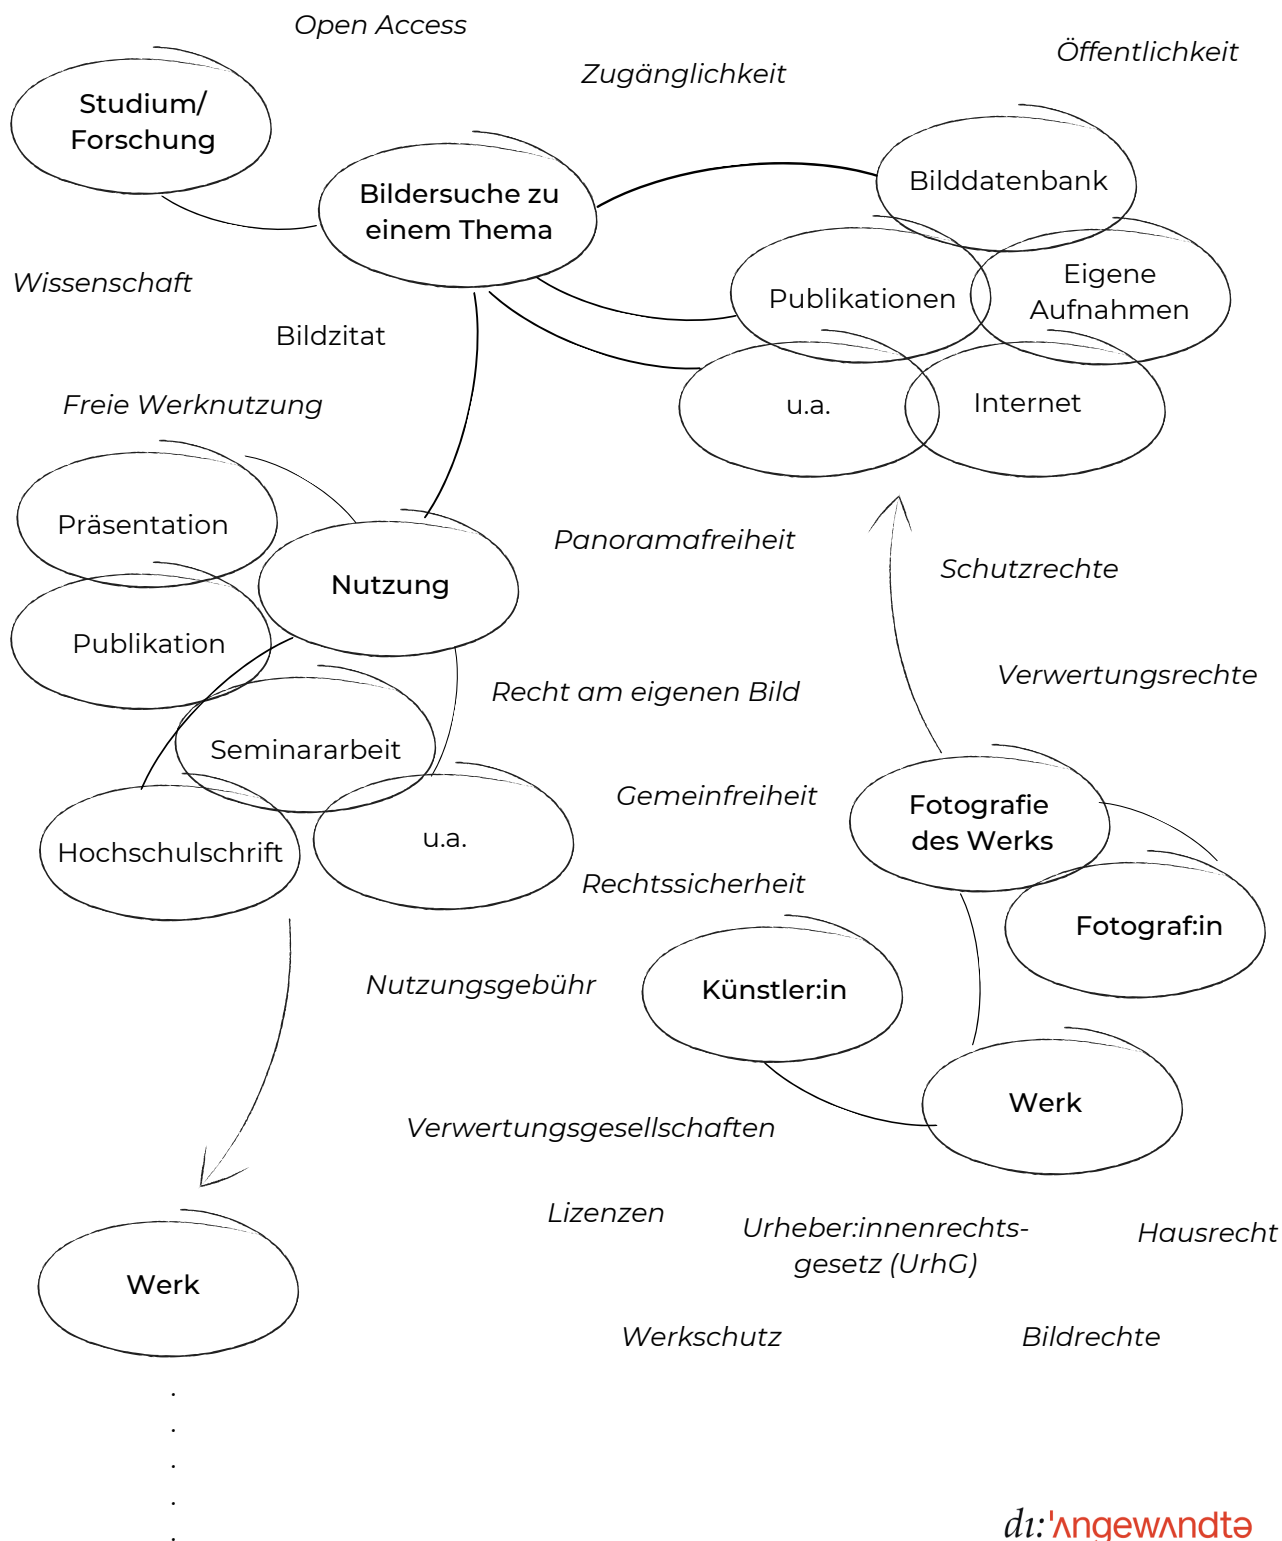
Open Access

Zugänglichkeit

Öffentlichkeit

Studium/ Forschung

Bildersuche zu einem Thema

Bilddatenbank

Publikationen

Eigene Aufnahmen

u.a.

Internet

Wissenschaft

Bildzitat

Freie Werknutzung

Präsentation

Nutzung

Publikation

Seminararbeit

Hochschulschrift

u.a.

Panoramafreiheit

Schutzrechte

Verwertungsrechte

Recht am eigenen Bild

Gemeinfreiheit

Fotografie des Werks

Rechtssicherheit

Fotograf:in

Künstler:in

Nutzungsgebühr

Werk

Verwertungsgesellschaften

Werk

Lizenzen

Urheber:innenrechtsgesetz (UrhG)

Hausrecht

Werkschutz

Bildrechte

.
.
.
.
.

dɪ:'ʌngewʌndtə